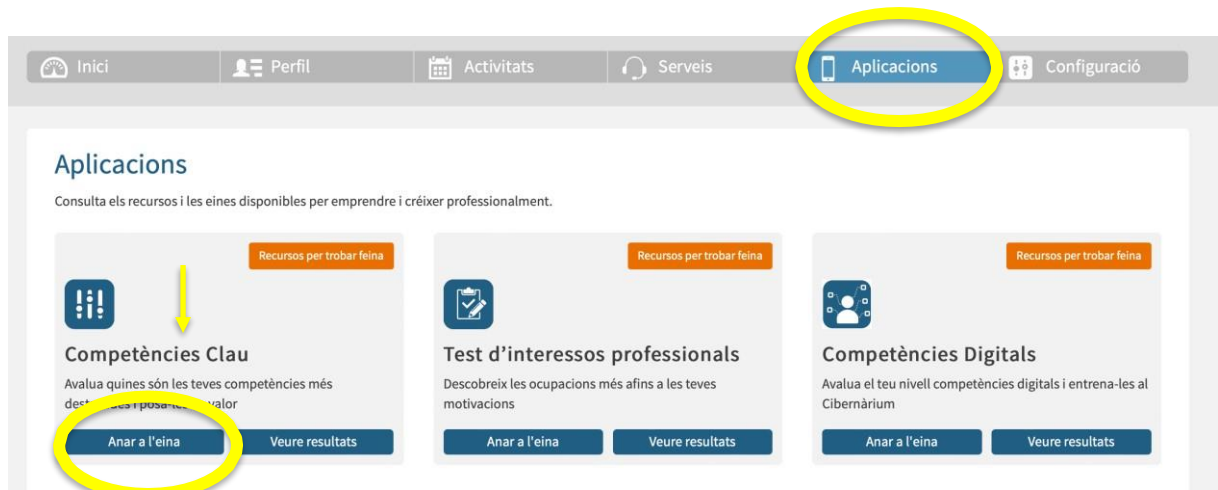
Inici | Perfil | Activitats | Serveis | Aplicacions | Configuració

Aplicacions

Consulta els recursos i les eines disponibles per emprendre i créixer professionalment.

Recursos per trobar feina

Competències Clau

Avalua quines són les teves competències més dest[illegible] i posa-les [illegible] valor

Anar a l'eina | Veure resultats

Recursos per trobar feina

Test d’interessos professionals

Descobreix les ocupacions més afins a les teves motivacions

Anar a l'eina | Veure resultats

Recursos per trobar feina

Competències Digitals

Avalua el teu nivell competències digitals i entrena-les al Cibernàrium

Anar a l'eina | Veure resultats